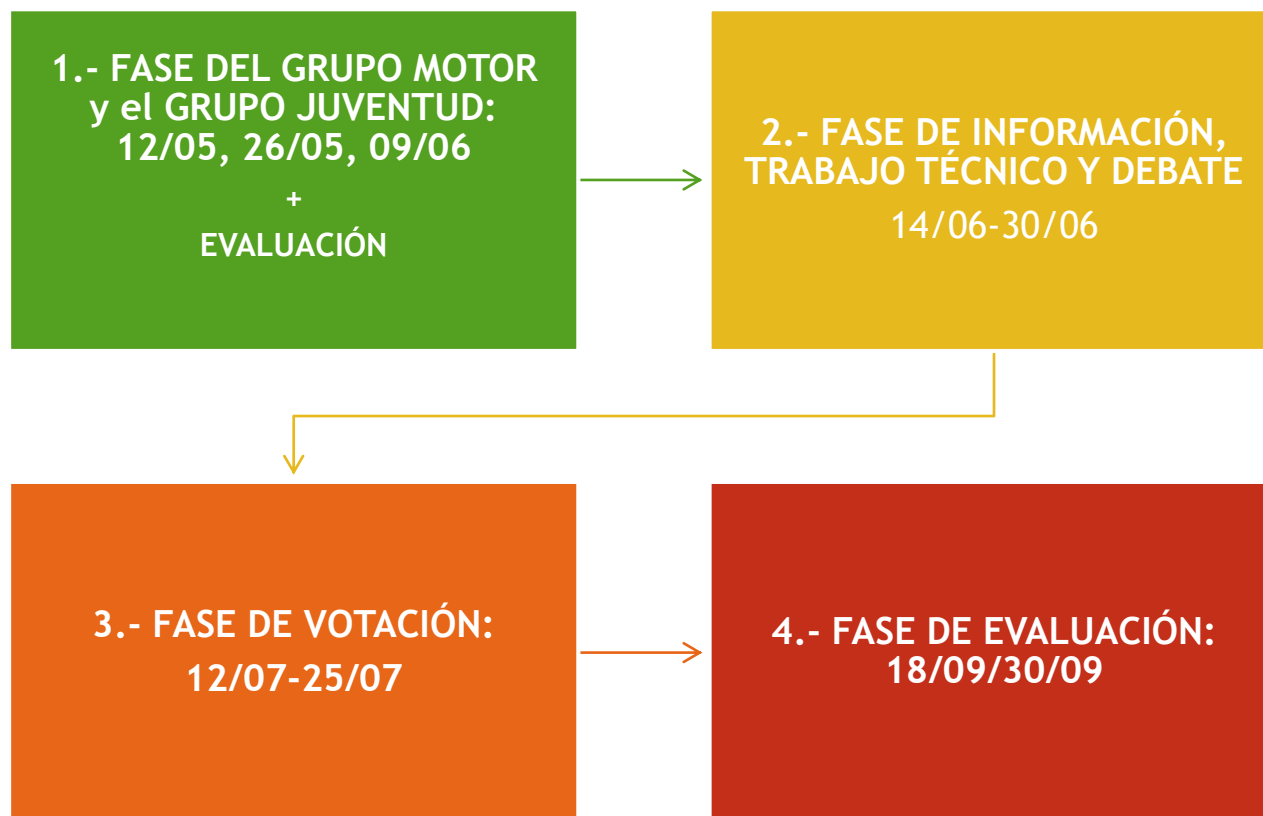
1.- FASE DEL GRUPO MOTOR y el GRUPO JUVENTUD: 12/05, 26/05, 09/06

+

EVALUACIÓN

2.- FASE DE INFORMACIÓN, TRABAJO TÉCNICO Y DEBATE

14/06-30/06

3.- FASE DE VOTACIÓN:

12/07-25/07

4.- FASE DE EVALUACIÓN: 18/09/30/09